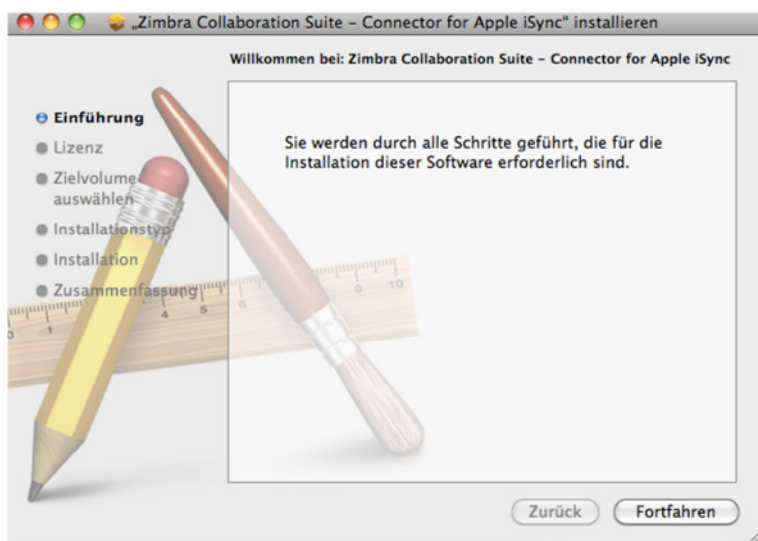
„Zimbra Collaboration Suite – Connector for Apple iSync" installieren

Willkommen bei: Zimbra Collaboration Suite – Connector for Apple iSync

Einführung
Lizenz
Zielvolume auswählen
Installationstyp
Installation
Zusammenfassung

Sie werden durch alle Schritte geführt, die für die Installation dieser Software erforderlich sind.

1 4 5 6 9 10

Zurück
Fortfahren